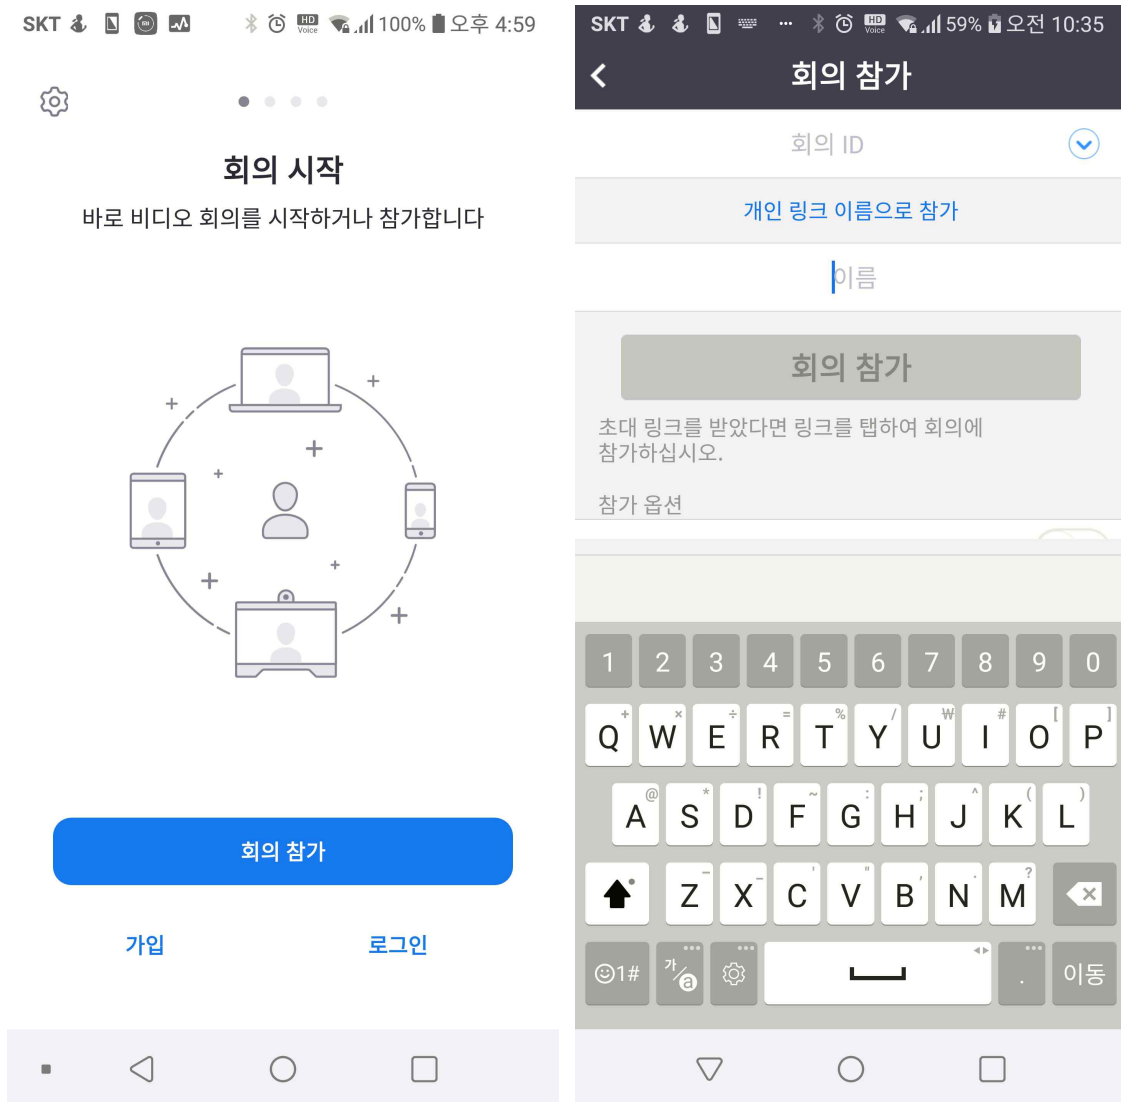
SKT HD Voice 100% 오후 4:59

회의 시작

바로 비디오 회의를 시작하거나 참가합니다

회의 참가

가입

로그인

SKT HD Voice 59% 오전 10:35

회의 참가

회의 ID

개인 링크 이름으로 참가

이름

회의 참가

초대 링크를 받았다면 링크를 탭하여 회의에 참가하십시오.

참가 옵션

1 2 3 4 5 6 7 8 9 0

+ × ÷ = % / ₩ # [ ]

Q W E R T Y U I O P

@ * ! ~ : ; ^ ( )

A S D F G H J K L

- _ ' " , ?

Z X C V B N M

☺1# 가 a . 이동